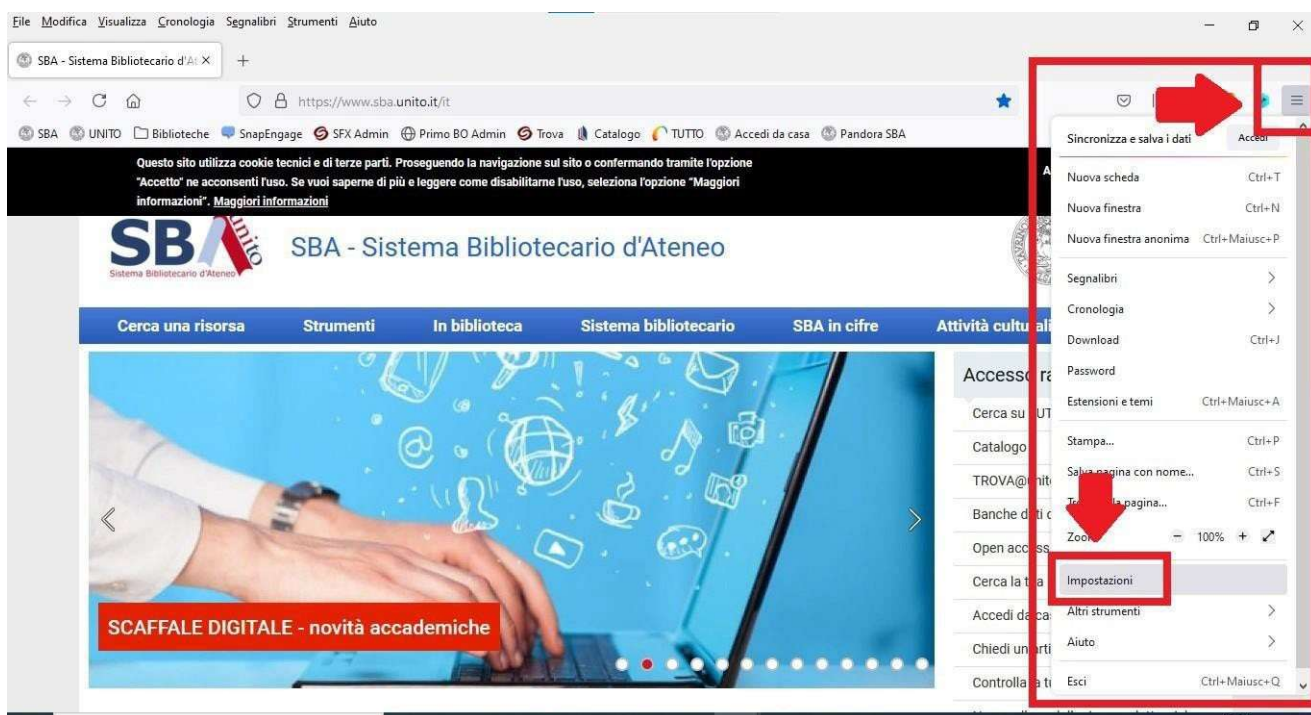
File Modifica Visualizza Cronologia Segnalibri Strumenti Aiuto

SBA - Sistema Bibliotecario d'A ×

https://www.sba.unito.it/it

SBA UNITO Biblioteche SnapEngage SFX Admin Primo BO Admin Trova Catalogo TUTTO Accedi da casa Pandora SBA

Questo sito utilizza cookie tecnici e di terze parti. Proseguendo la navigazione sul sito o confermando tramite l'opzione "Accetto" ne acconsenti l'uso. Se vuoi saperne di più e leggere come disabilitarne l'uso, seleziona l'opzione "Maggiori informazioni". Maggiori informazioni

SBA unito
Sistema Bibliotecario d'Ateneo

SBA - Sistema Bibliotecario d'Ateneo

Cerca una risorsa Strumenti In biblioteca Sistema bibliotecario SBA in cifre Attività cultu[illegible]

SCAFFALE DIGITALE - novità accademiche

Access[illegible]
Cerca su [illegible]
Catalogo
TROVA@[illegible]
Banche d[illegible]
Open acc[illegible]
Cerca la t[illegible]
Accedi d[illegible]
Chiedi un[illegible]
Controlla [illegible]

Sincronizza e salva i dati Accedi
Nuova scheda Ctrl+T
Nuova finestra Ctrl+N
Nuova finestra anonima Ctrl+Maiusc+P
Segnalibri
Cronologia
Download Ctrl+J
Password
Estensioni e temi Ctrl+Maiusc+A
Stampa... Ctrl+P
Salva pagina con nome... Ctrl+S
Tr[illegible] pagina... Ctrl+F
Zoo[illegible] − 100% +
Impostazioni
Altri strumenti
Aiuto
Esci Ctrl+Maiusc+Q